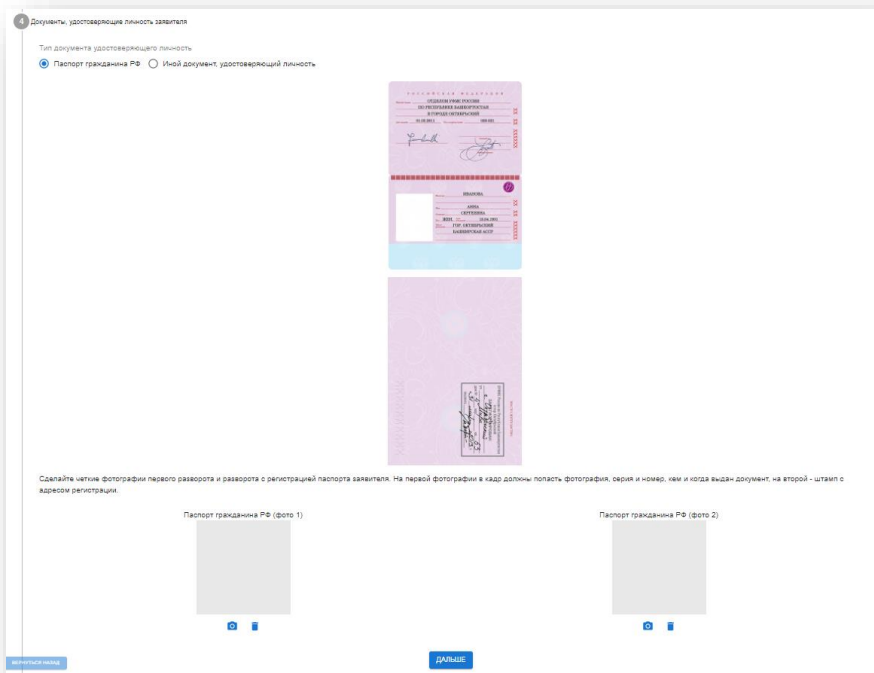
4 Документы, удостоверяющие личность заявителя

Тип документа удостоверяющего личность

Паспорт гражданина РФ   Иной документ, удостоверяющий личность

РОССИЙСКАЯ ФЕДЕРАЦИЯ

ОТДЕЛОМ УФМС РОССИИ ПО РЕСПУБЛИКЕ БАШКОРТОСТАН В ГОРОДЕ ОКТЯБРЬСКИЙ

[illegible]

ИВАНОВА

АННА

СЕРГЕЕВНА

ЖЕН

ГОР. ОКТЯБРЬСКИЙ БАШКИРСКАЯ АССР

Сделайте четкие фотографии первого разворота и разворота с регистрацией паспорта заявителя. На первой фотографии в кадр должны попасть фотография, серия и номер, кем и когда выдан документ, на второй - штамп с адресом регистрации.

Паспорт гражданина РФ (фото 1)

Паспорт гражданина РФ (фото 2)

ВЕРНУТЬСЯ НАЗАД

ДАЛЬШЕ